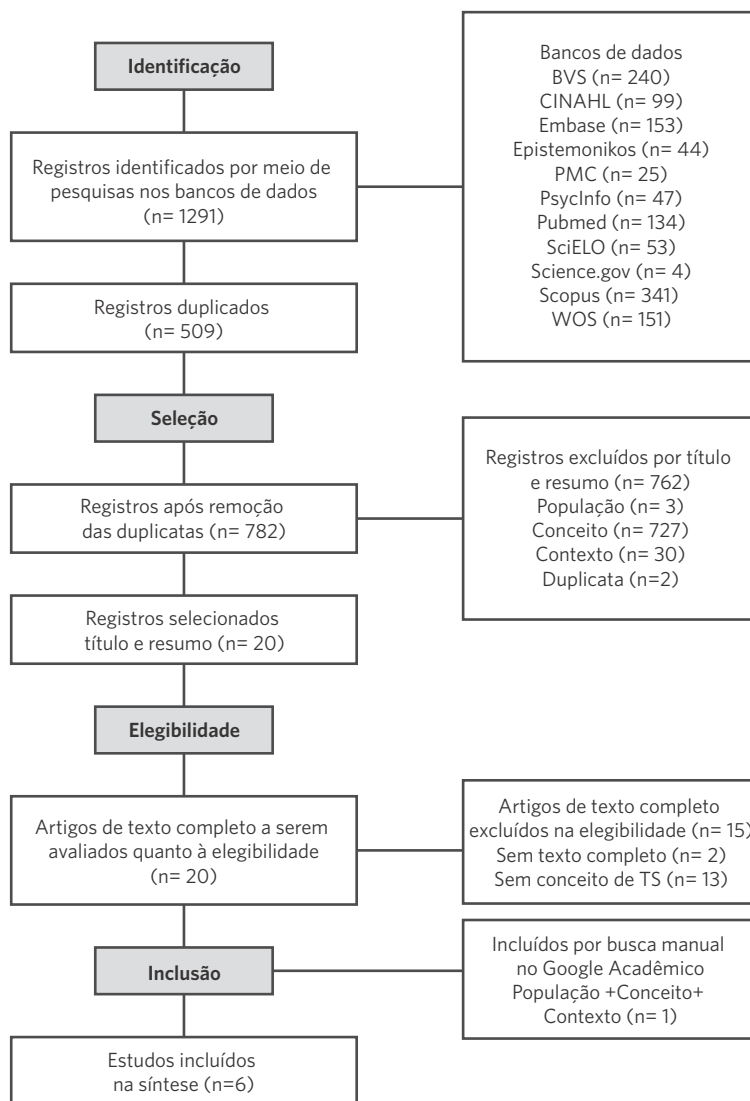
Identificação

Registros identificados por meio de pesquisas nos bancos de dados (n= 1291)

Bancos de dados
BVS (n= 240)
CINAHL (n= 99)
Embase (n= 153)
Epistemonikos (n= 44)
PMC (n= 25)
PsycInfo (n= 47)
Pubmed (n= 134)
SciELO (n= 53)
Science.gov (n= 4)
Scopus (n= 341)
WOS (n= 151)

Registros duplicados (n= 509)

Seleção

Registros após remoção das duplicatas (n= 782)

Registros excluídos por título e resumo (n= 762)
População (n= 3)
Conceito (n= 727)
Contexto (n= 30)
Duplicata (n=2)

Registros selecionados título e resumo (n= 20)

Elegibilidade

Artigos de texto completo a serem avaliados quanto à elegibilidade (n= 20)

Artigos de texto completo excluídos na elegibilidade (n= 15)
Sem texto completo (n= 2)
Sem conceito de TS (n= 13)

Inclusão

Incluídos por busca manual no Google Acadêmico
População +Conceito+ Contexto (n= 1)

Estudos incluídos na síntese (n=6)